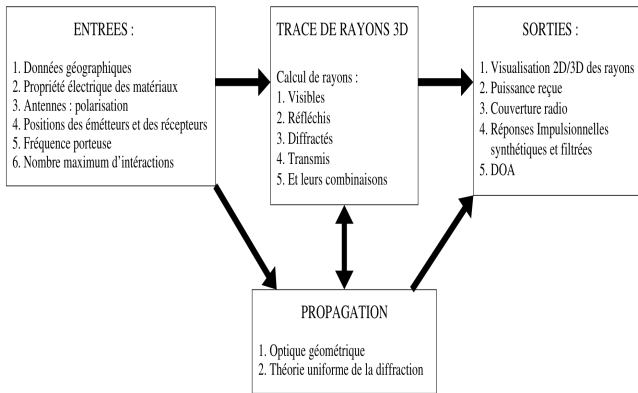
ENTREES :

1. Données géographiques
2. Propriété électrique des matériaux
3. Antennes : polarisation
4. Positions des émetteurs et des récepteurs
5. Fréquence porteuse
6. Nombre maximum d'intéractions

TRACE DE RAYONS 3D

Calcul de rayons :
1. Visibles
2. Réfléchis
3. Diffractés
4. Transmis
5. Et leurs combinaisons

SORTIES :

1. Visualisation 2D/3D des rayons
2. Puissance reçue
3. Couverture radio
4. Réponses Impulsionnelles synthétiques et filtrées
5. DOA

PROPAGATION

1. Optique géométrique
2. Théorie uniforme de la diffraction